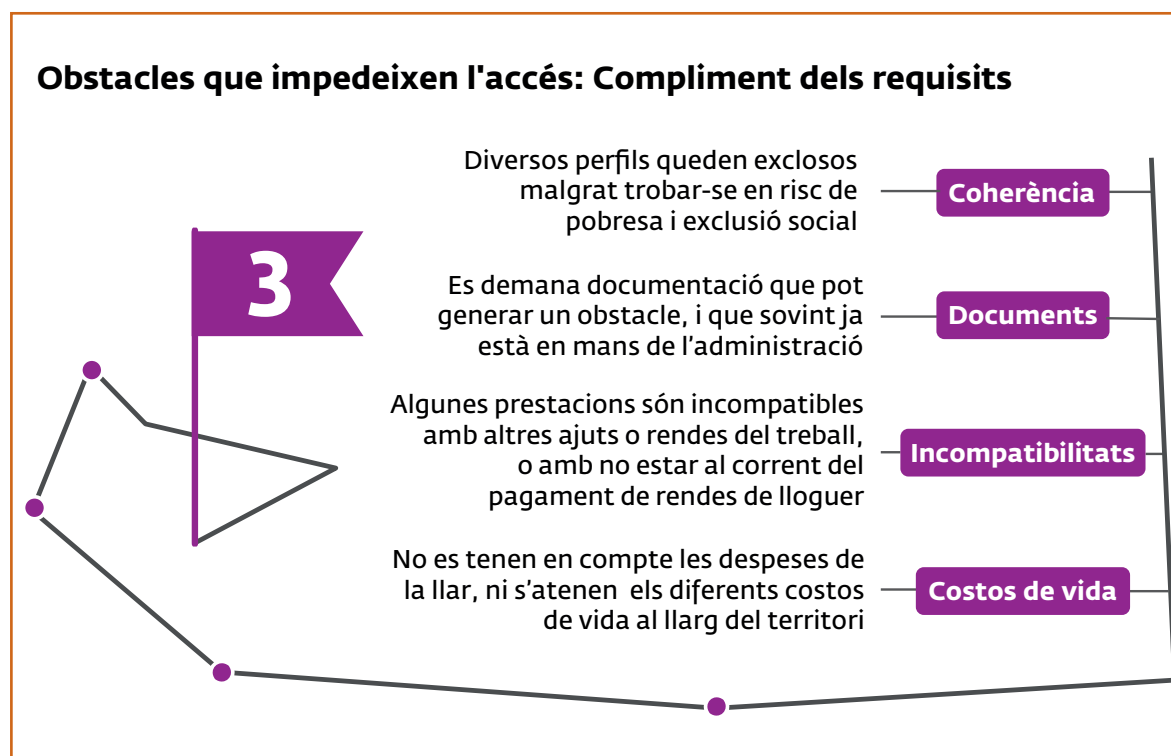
Obstacles que impedeixen l'accés: Compliment dels requisits

3

Diversos perfils queden exclosos malgrat trobar-se en risc de pobresa i exclusió social

Coherència

Es demana documentació que pot generar un obstacle, i que sovint ja està en mans de l'administració

Documents

Algunes prestacions són incompatibles amb altres ajuts o rendes del treball, o amb no estar al corrent del pagament de rendes de lloguer

Incompatibilitats

No es tenen en compte les despeses de la llar, ni s'atenen els diferents costos de vida al llarg del territori

Costos de vida